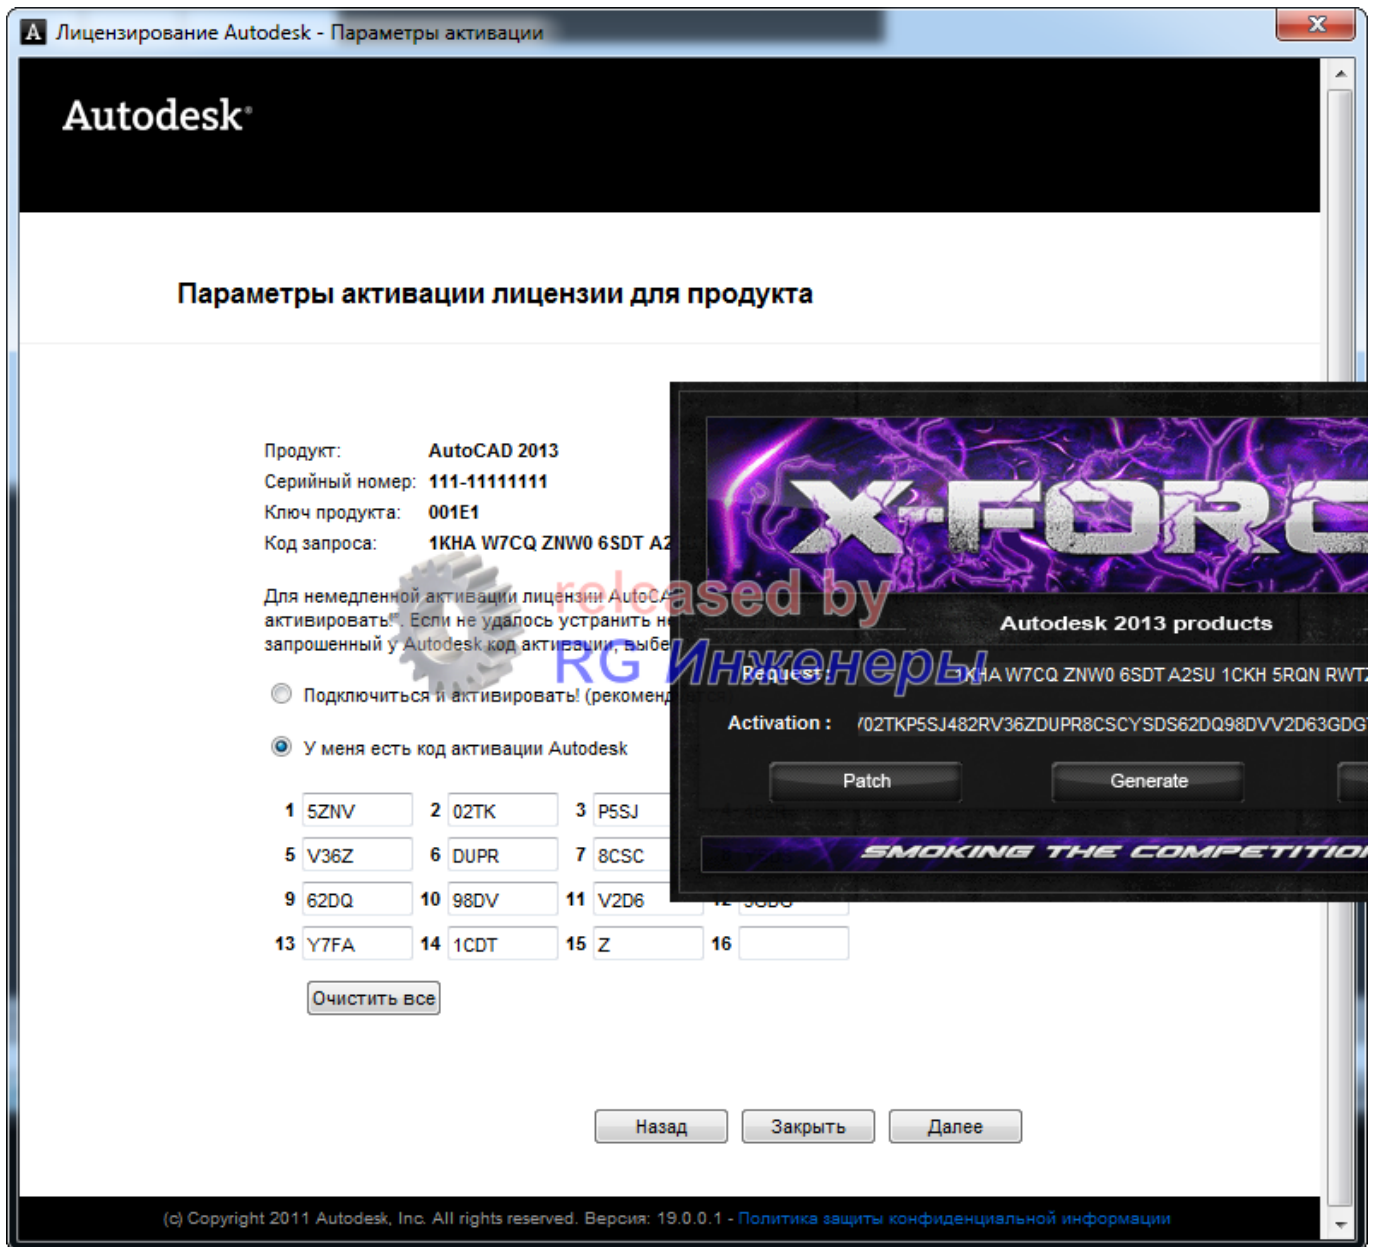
Лицензирование Autodesk - Параметры активации

Autodesk

Параметры активации лицензии для продукта

Продукт: AutoCAD 2013
Серийный номер: 111-11111111
Ключ продукта: 001E1
Код запроса: 1KHA W7CQ ZNW0 6SDT A2

Для немедленной активации лицензии AutoCA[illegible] активировать!". Если не удалось устранить н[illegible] запрошенный у Autodesk код активации, выбе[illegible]

Подключиться и активировать! (рекоменд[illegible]

У меня есть код активации Autodesk

| 1 | 5ZNV | 2 | 02TK | 3 | P5SJ | 4 | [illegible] |
|---|---|---|---|---|---|---|---|
| 5 | V36Z | 6 | DUPR | 7 | 8CSC | 8 | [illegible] |
| 9 | 62DQ | 10 | 98DV | 11 | V2D6 | 12 | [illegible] |
| 13 | Y7FA | 14 | 1CDT | 15 | Z | 16 | |

Очистить все

Назад Закрыть Далее

(c) Copyright 2011 Autodesk, Inc. All rights reserved. Версия: 19.0.0.1 - Политика защиты конфиденциальной информации

released by
RG Инженеры

X-FORC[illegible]

Autodesk 2013 products

Request : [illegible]KHA W7CQ ZNW0 6SDT A2SU 1CKH 5RQN RWT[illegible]

Activation : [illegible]02TKP5SJ482RV36ZDUPR8CSCYSDS62DQ98DVV2D63GDG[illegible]

Patch Generate

SMOKING THE COMPETITIO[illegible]